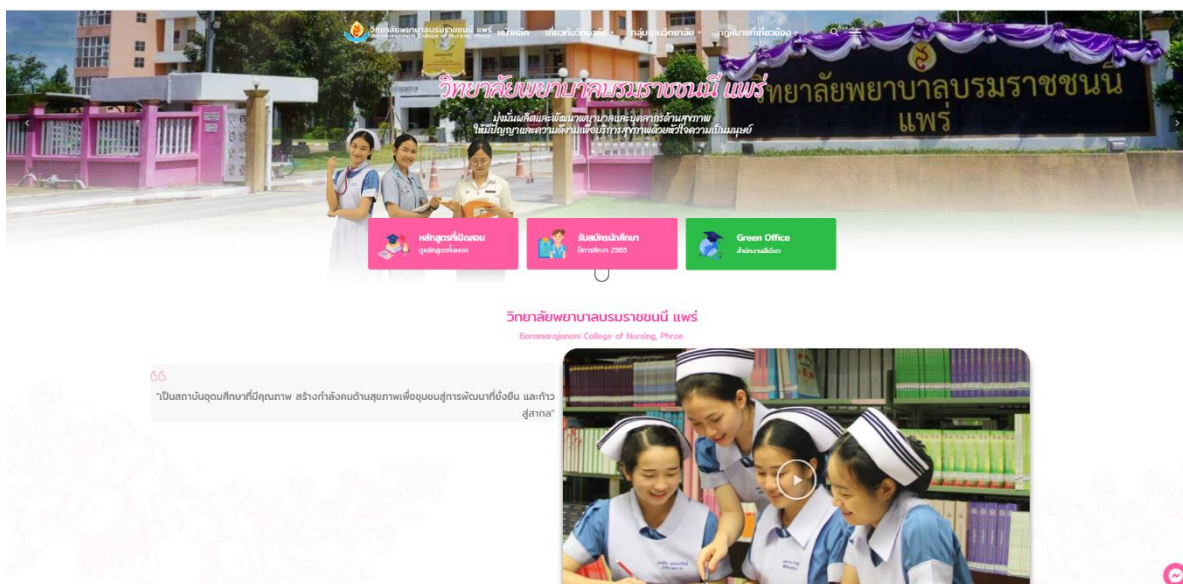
วิทยาลัยพยาบาลบรมราชชนนี แพร่ Boromarajonani College of Nursing, Phrae หน้าหลัก เกี่ยวกับวิทยาลัย กลุ่มงานวิทยาลัย กฎหมายที่เกี่ยวข้อง

วิทยาลัยพยาบาลบรมราชชนนี แพร่

มุ่งมั่นผลิตและพัฒนาพยาบาลและบุคลากรด้านสุขภาพ ใช้มีปัญญาและความชำนาญในการบริการสุขภาพด้วยหัวใจความเป็นมนุษย์

วิทยาลัยพยาบาลบรมราชชนนี แพร่

หลักสูตรที่เปิดสอน
ดูหลักสูตรทั้งหมด

รับสมัครนักศึกษา
ปีการศึกษา 2565

Green Office
สำนักงานสีเขียว

วิทยาลัยพยาบาลบรมราชชนนี แพร่
Boromarajonani College of Nursing, Phrae

"เป็นสถาบันอุดมศึกษาที่มีคุณภาพ สร้างกำลังคนด้านสุขภาพเพื่อชุมชนสู่การพัฒนาที่ยั่งยืน และก้าวสู่สากล"